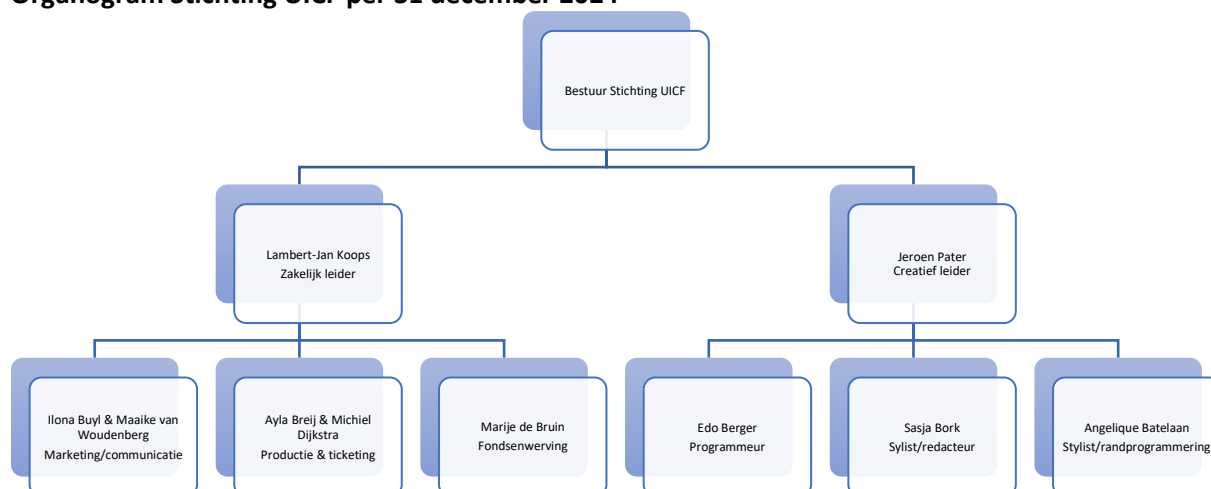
Organogram Stichting UICF per 31 december 2024

Bestuur Stichting UICF

Lambert-Jan Koops
Zakelijk leider

Jeroen Pater
Creatief leider

Ilona Buyl & Maaike van Woudenberg
Marketing/communicatie

Ayla Breij & Michiel Dijkstra
Productie & ticketing

Marije de Bruin
Fondsenwerving

Edo Berger
Programmeur

Sasja Bork
Sylist/redacteur

Angelique Batelaan
Stylist/randprogrammering